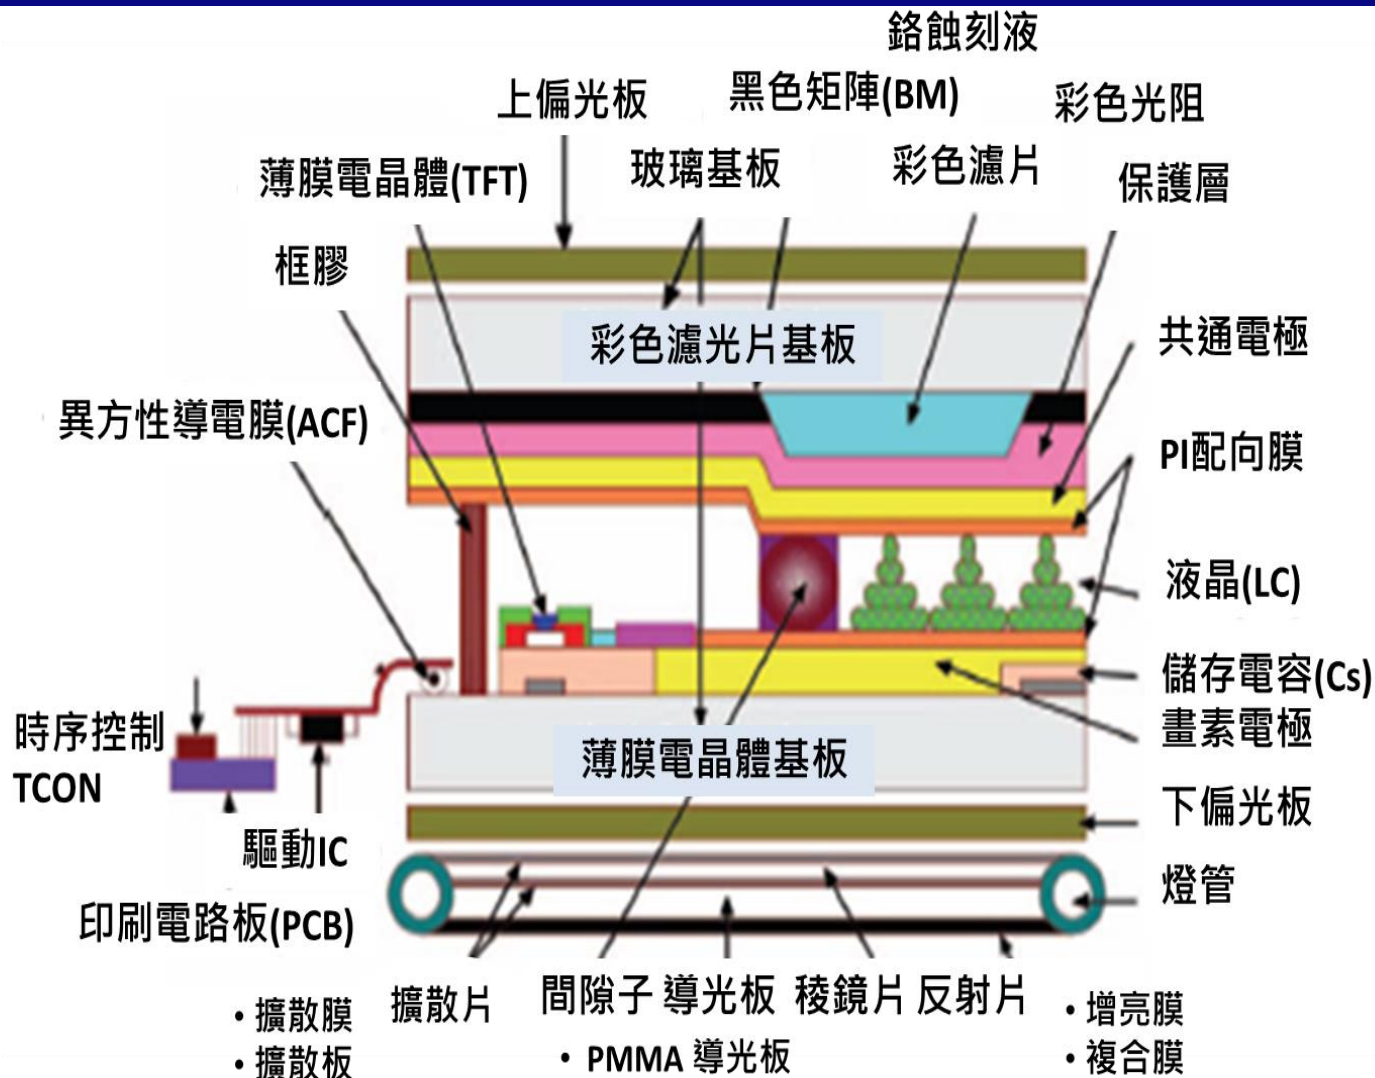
鉻蝕刻液
上偏光板
黑色矩陣(BM)
彩色光阻
薄膜電晶體(TFT)
玻璃基板
彩色濾片
保護層
框膠
彩色濾光片基板
共通電極
異方性導電膜(ACF)
PI配向膜
液晶(LC)
儲存電容(Cs)
時序控制
TCON
畫素電極
薄膜電晶體基板
下偏光板
驅動IC
燈管
印刷電路板(PCB)
• 擴散膜
• 擴散板
擴散片
間隙子 導光板 稜鏡片 反射片
• PMMA 導光板
• 增亮膜
• 複合膜